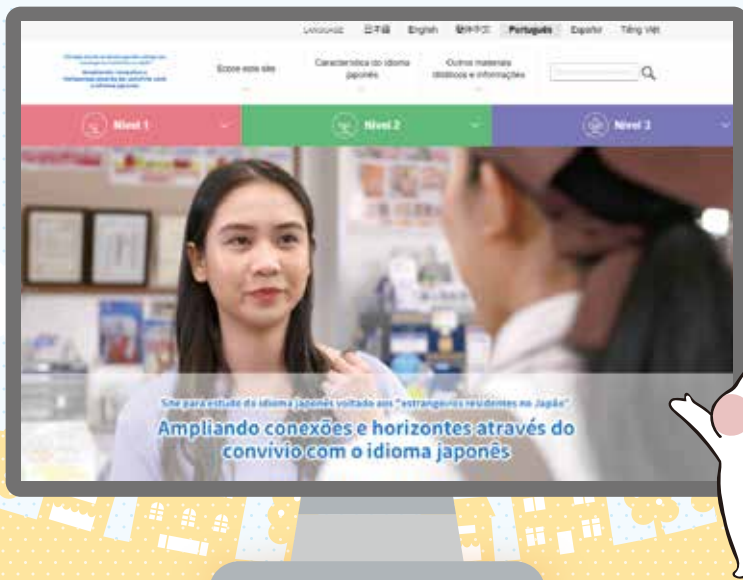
Language 日本語 English 简体中文 Português Español Tiếng Việt

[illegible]
Ampliando conexões e horizontes através do convívio com o idioma japonês

Sobre este site

Características do idioma japonês

Outros materiais didáticos e informações

Nível 1
Nível 2
Nível 3

Site para estudo do idioma japonês voltado aos "estrangeiros residentes no Japão"
Ampliando conexões e horizontes através do convívio com o idioma japonês